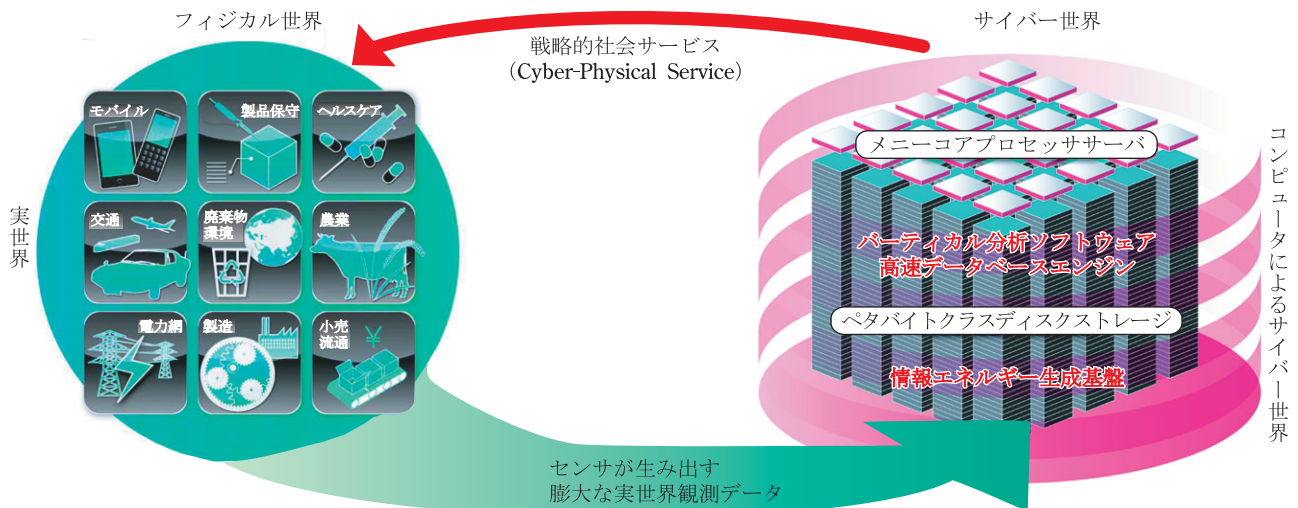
フィジカル世界

戦略的社会サービス
（Cyber-Physical Service）

サイバー世界

実世界

モバイル
製品保守
ヘルスケア
交通
廃棄物
環境
農業
電力網
製造
小売
流通

メニーコアプロセッササーバ
バーティカル分析ソフトウェア
高速データベースエンジン
ペタバイトクラスディスクストレージ
情報エネルギー生成基盤

コンピュータによるサイバー世界

センサが生み出す
膨大な実世界観測データ